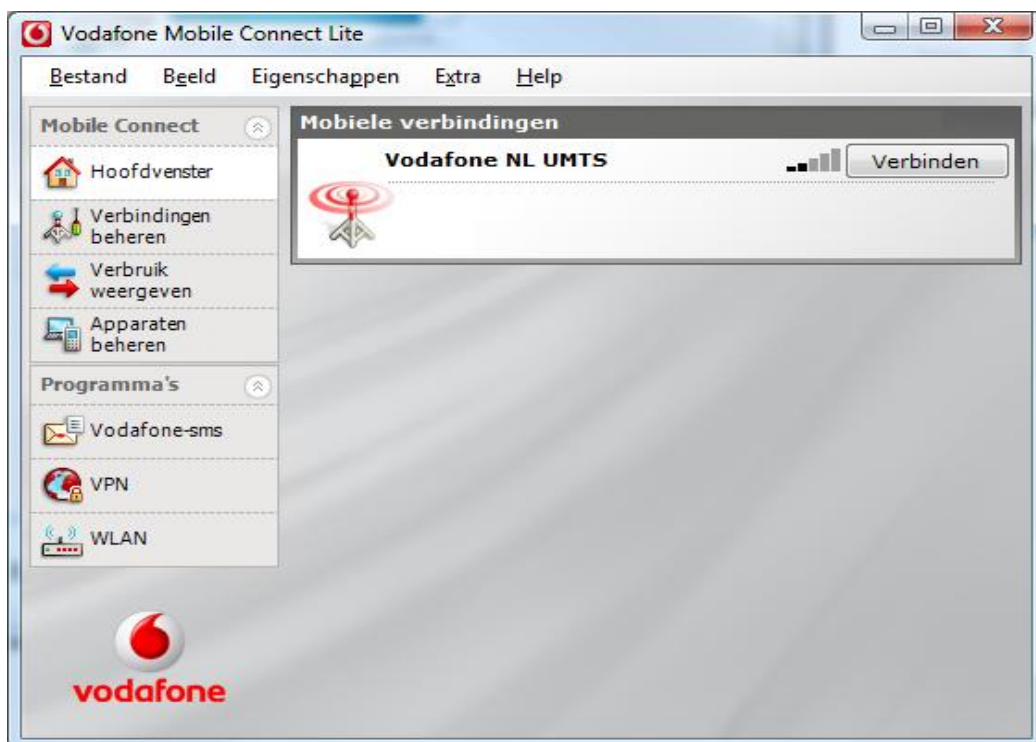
Vodafone Mobile Connect Lite

Bestand Beeld Eigenschappen Extra Help

Mobile Connect

Hoofdvenster

Verbindingen beheren

Verbruik weergeven

Apparaten beheren

Programma's

Vodafone-sms

VPN

WLAN

Mobiele verbindingen

Vodafone NL UMTS

Verbinden

vodafone